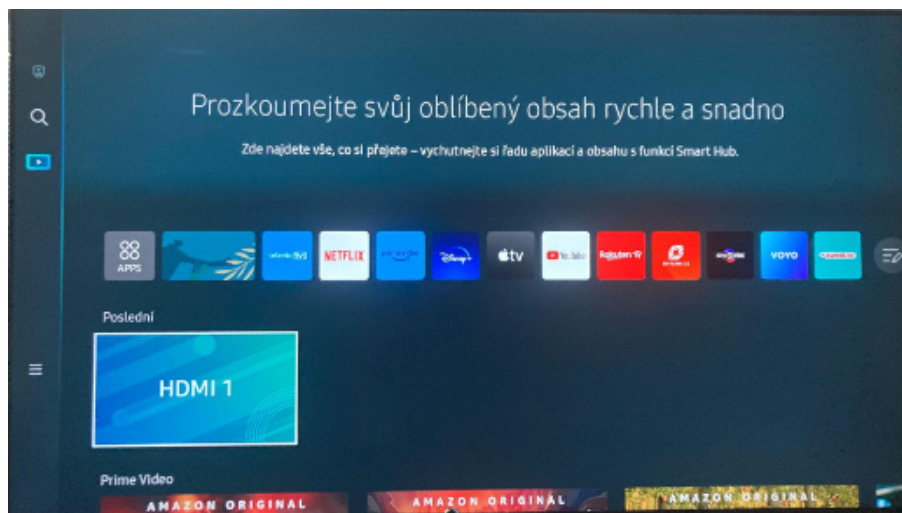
Prozkoumejte svůj oblíbený obsah rychle a snadno

Zde najdete vše, co si přejete – vychutnejte si řadu aplikací a obsahu s funkcí Smart Hub.

APPS

NETFLIX

tv

YouTube

Rakuten TV

VOYO

Poslední

HDMI 1

Prime Video

AMAZON ORIGINAL

AMAZON ORIGINAL

AMAZON ORIGINAL